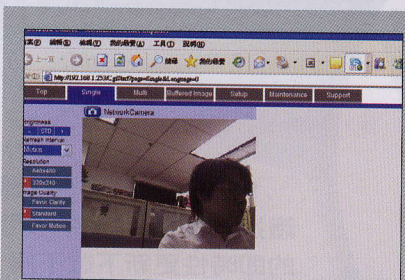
檔案(F) 編輯(E) 檢視(V) 我的最愛(A) 工具(T) 說明(H)

上一頁 搜尋 我的最愛

http://192.168.1.253/CgiStart?page=Single&Language=0

Top Single Multi Buffered Image Setup Maintenance Support

Brightness
STD
Refresh Interval
Motion
Resolution
Autosize
320x240
Image Quality
Favor Clarity
Standard
Favor Motion

NetworkCamera